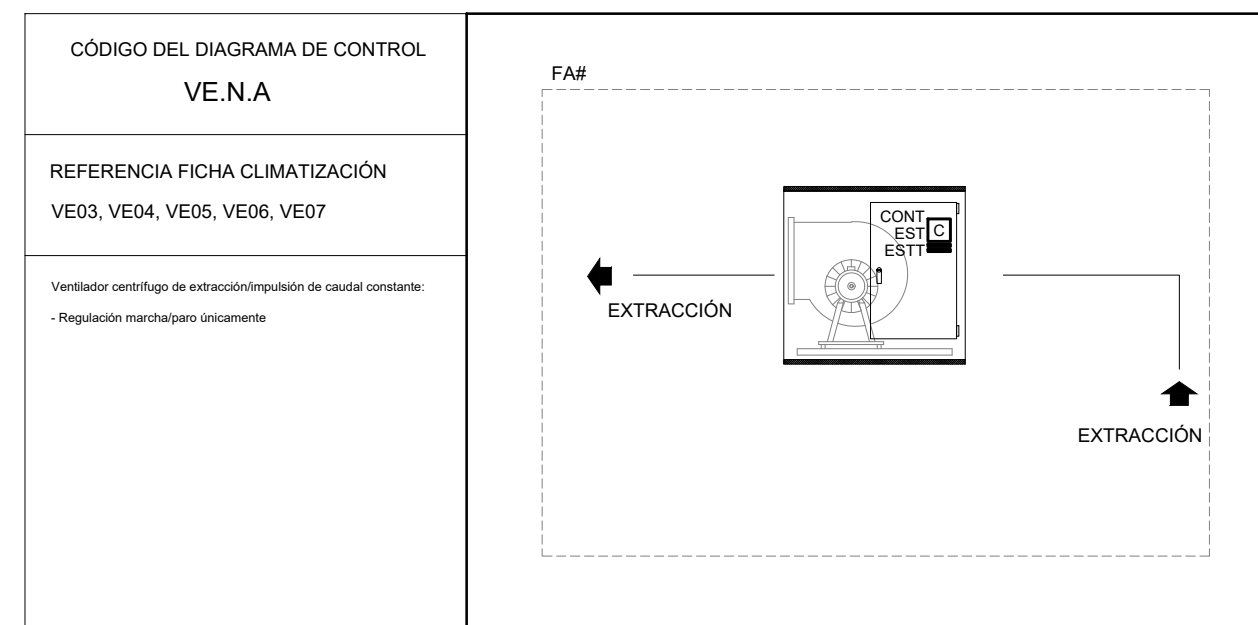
CÓDIGO DEL DIAGRAMA DE CONTROL

VE.N.A

REFERENCIA FICHA CLIMATIZACIÓN

VE03, VE04, VE05, VE06, VE07

Ventilador centrífugo de extracción/impulsión de caudal constante:

- Regulación marcha/paro únicamente

FA#

CONT
EST
ESTT
C

EXTRACCIÓN

EXTRACCIÓN